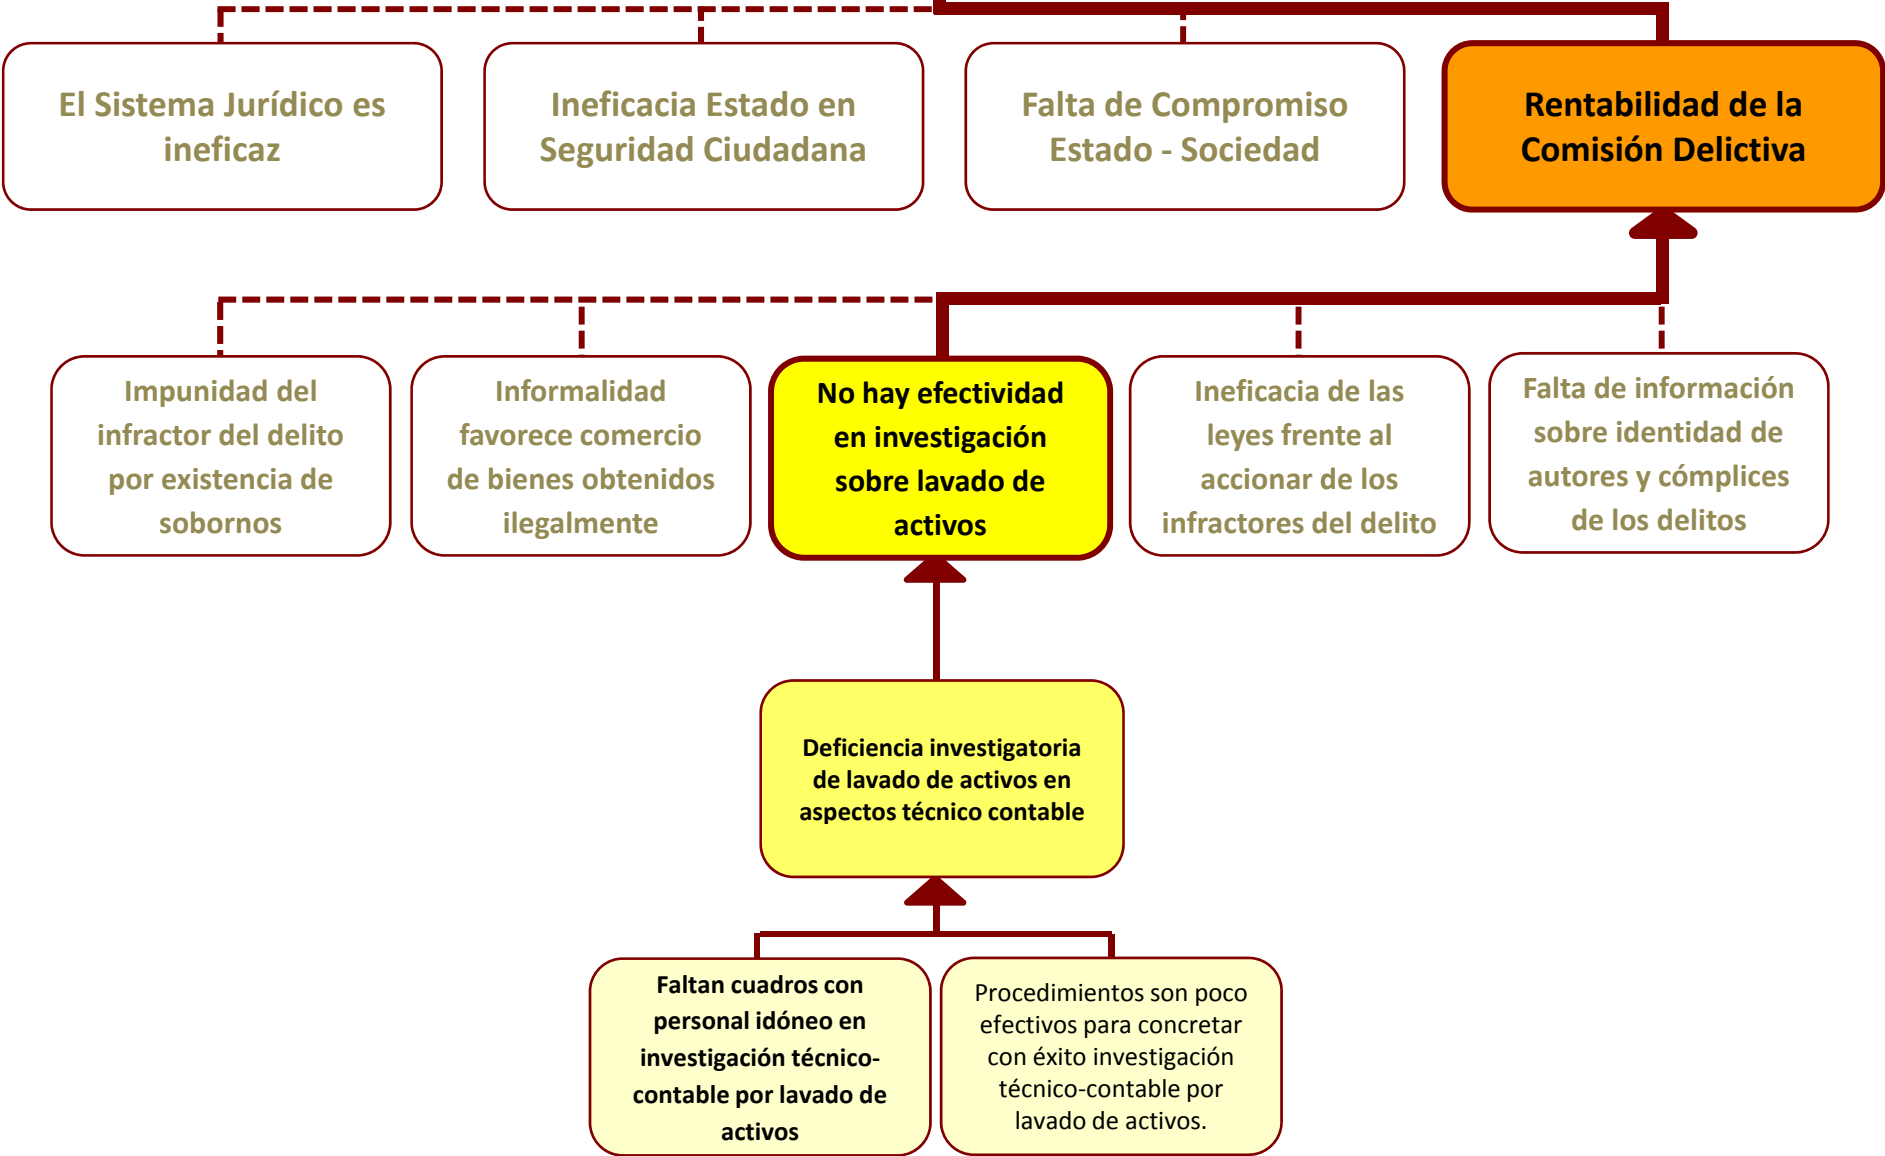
El Sistema Jurídico es ineficaz

Ineficacia Estado en Seguridad Ciudadana

Falta de Compromiso Estado - Sociedad

Rentabilidad de la Comisión Delictiva

Impunidad del infractor del delito por existencia de sobornos

Informalidad favorece comercio de bienes obtenidos ilegalmente

No hay efectividad en investigación sobre lavado de activos

Ineficacia de las leyes frente al accionar de los infractores del delito

Falta de información sobre identidad de autores y cómplices de los delitos

Deficiencia investigatoria de lavado de activos en aspectos técnico contable

Faltan cuadros con personal idóneo en investigación técnico-contable por lavado de activos

Procedimientos son poco efectivos para concretar con éxito investigación técnico-contable por lavado de activos.